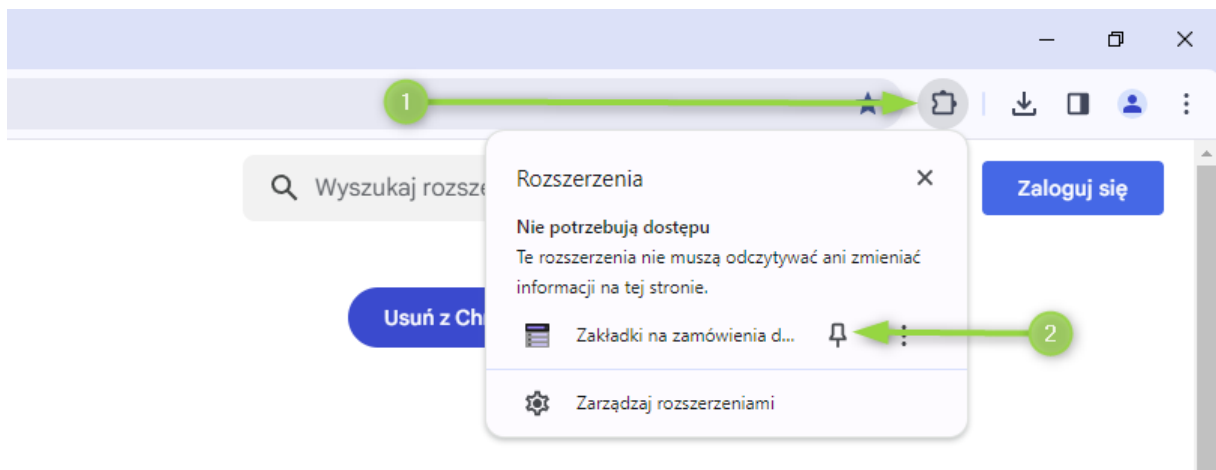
1

Wyszukaj rozsze

Zaloguj się

Usuń z Ch

Rozszerzenia

Nie potrzebują dostępu

Te rozszerzenia nie muszą odczytywać ani zmieniać informacji na tej stronie.

Zakładki na zamówienia d...

2

Zarządzaj rozszerzeniami